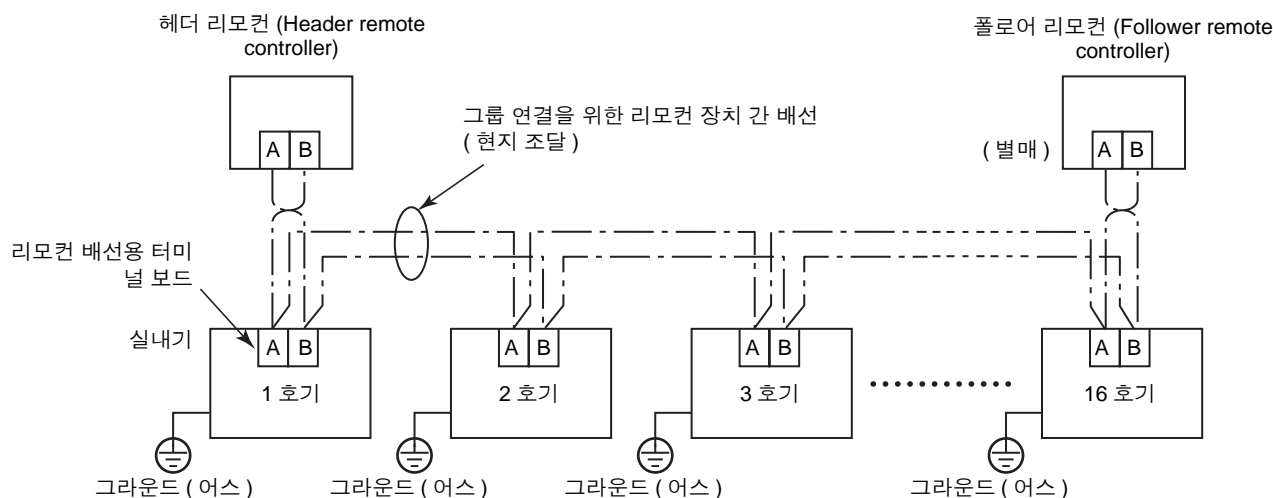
헤더 리모컨 (Header remote controller)

폴로어 리모컨 (Follower remote controller)

그룹 연결을 위한 리모컨 장치 간 배선 ( 현지 조달 )

A B

( 별매 )

A B

리모컨 배선용 터미널 보드

실내기

A B

1 호기

A B

2 호기

A B

3 호기

A B

16 호기

그라운드 ( 어스 )

그라운드 ( 어스 )

그라운드 ( 어스 )

그라운드 ( 어스 )